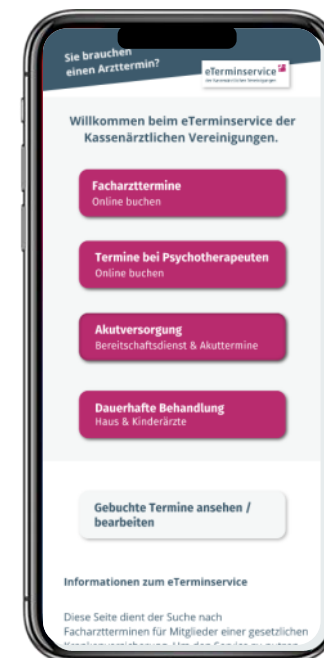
Sie brauchen einen Arzttermin?

eTerminservice
der Kassenärztlichen Vereinigungen

Willkommen beim eTerminservice der Kassenärztlichen Vereinigungen.

Facharzttermine
Online buchen

Termine bei Psychotherapeuten
Online buchen

Akutversorgung
Bereitschaftsdienst & Akuttermine

Dauerhafte Behandlung
Haus & Kinderärzte

Gebuchte Termine ansehen / bearbeiten

Informationen zum eTerminservice

Diese Seite dient der Suche nach Facharztterminen für Mitglieder einer gesetzlichen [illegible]